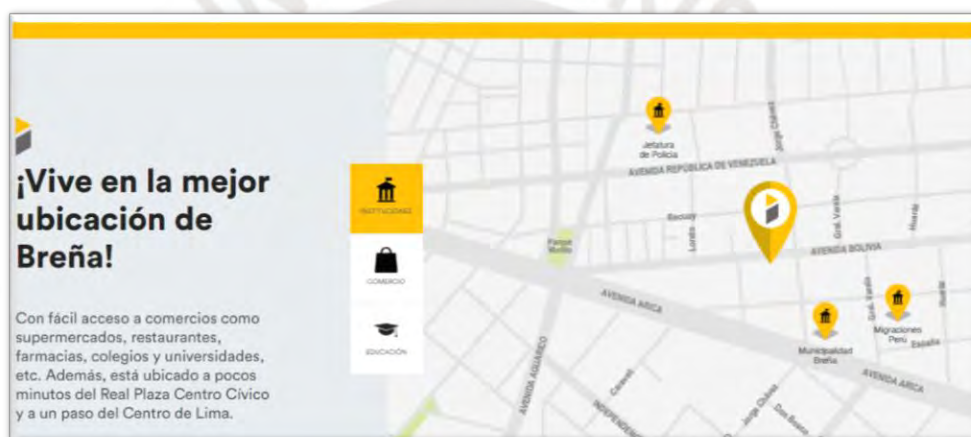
¡Vive en la mejor ubicación de Breña!

Con fácil acceso a comercios como supermercados, restaurantes, farmacias, colegios y universidades, etc. Además, está ubicado a pocos minutos del Real Plaza Centro Cívico y a un paso del Centro de Lima.

INSTITUCIONES

COMERCIO

EDUCACIÓN

Jefatura de Policía

AVENIDA REPÚBLICA DE VENEZUELA

Jorge Chávez

Restauy

Loreto

Parque Murillo

Gral. Varela

Huaraz

AVENIDA BOLIVIA

AVENIDA ARICA

Municipalidad Breña

Migraciones Perú

España

AVENIDA ARICA

AVENIDA AGUARICO

Caravelí

INDEPENDENCIA

Jorge Chávez

Dos Bocas

Gral. Varela

Iquitos

Huaraz